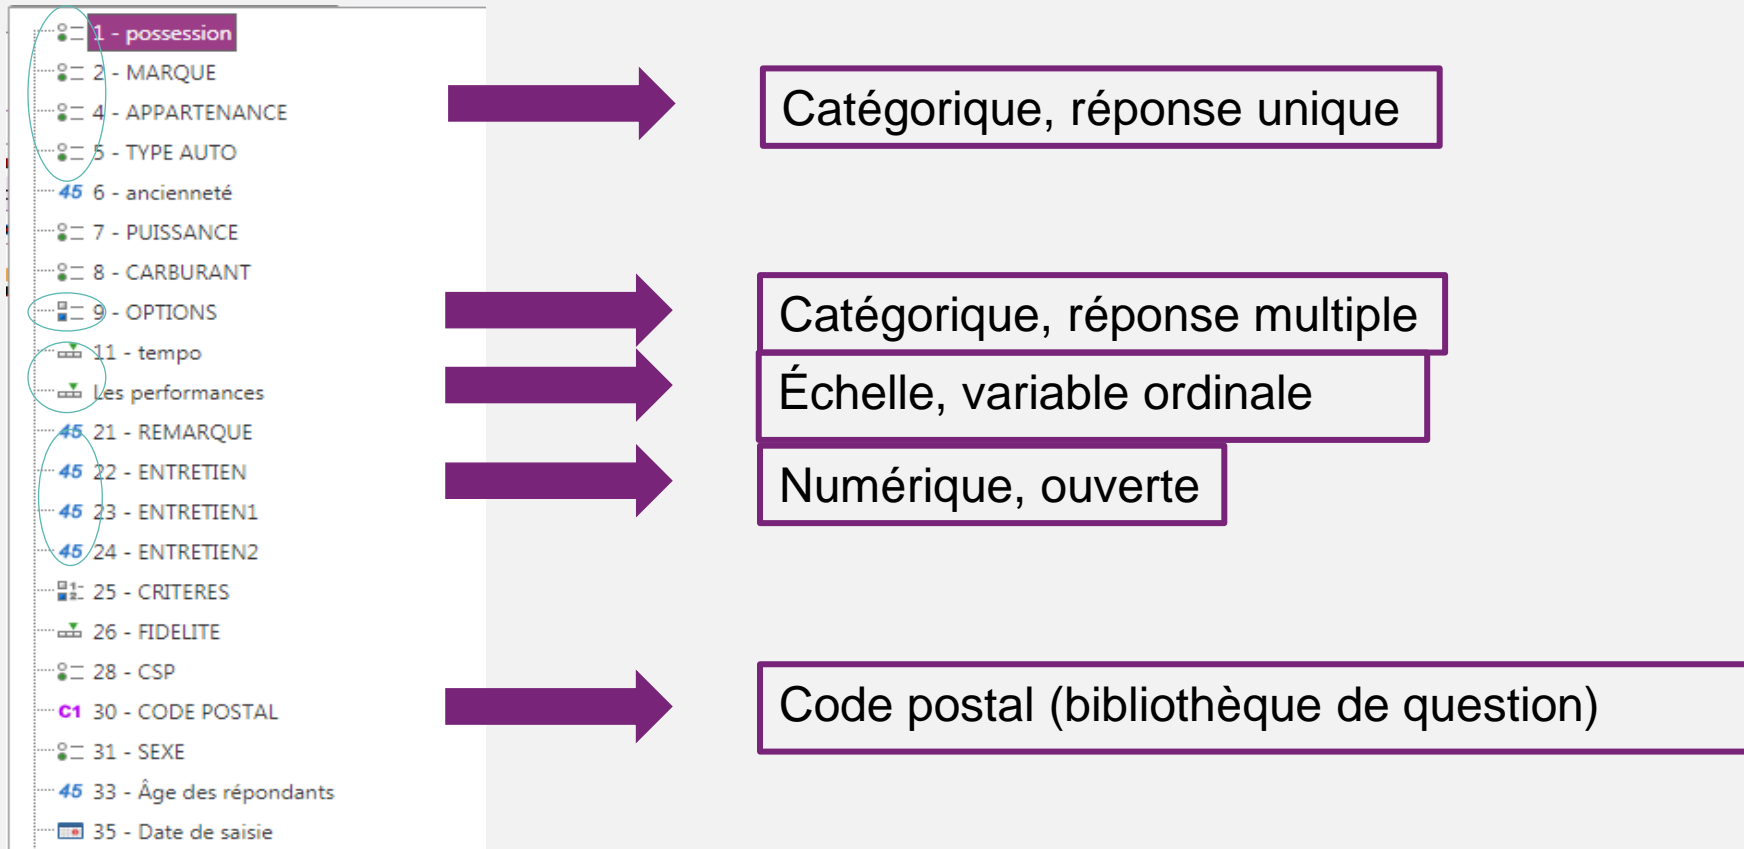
1 - possession
2 - MARQUE
4 - APPARTENANCE
5 - TYPE AUTO
45 6 - ancienneté
7 - PUISSANCE
8 - CARBURANT
9 - OPTIONS
11 - tempo
Les performances
45 21 - REMARQUE
45 22 - ENTRETIEN
45 23 - ENTRETIEN1
45 24 - ENTRETIEN2
25 - CRITERES
26 - FIDELITE
28 - CSP
C1 30 - CODE POSTAL
31 - SEXE
45 33 - Âge des répondants
35 - Date de saisie

Catégorique, réponse unique

Catégorique, réponse multiple

Échelle, variable ordinale

Numérique, ouverte

Code postal (bibliothèque de question)